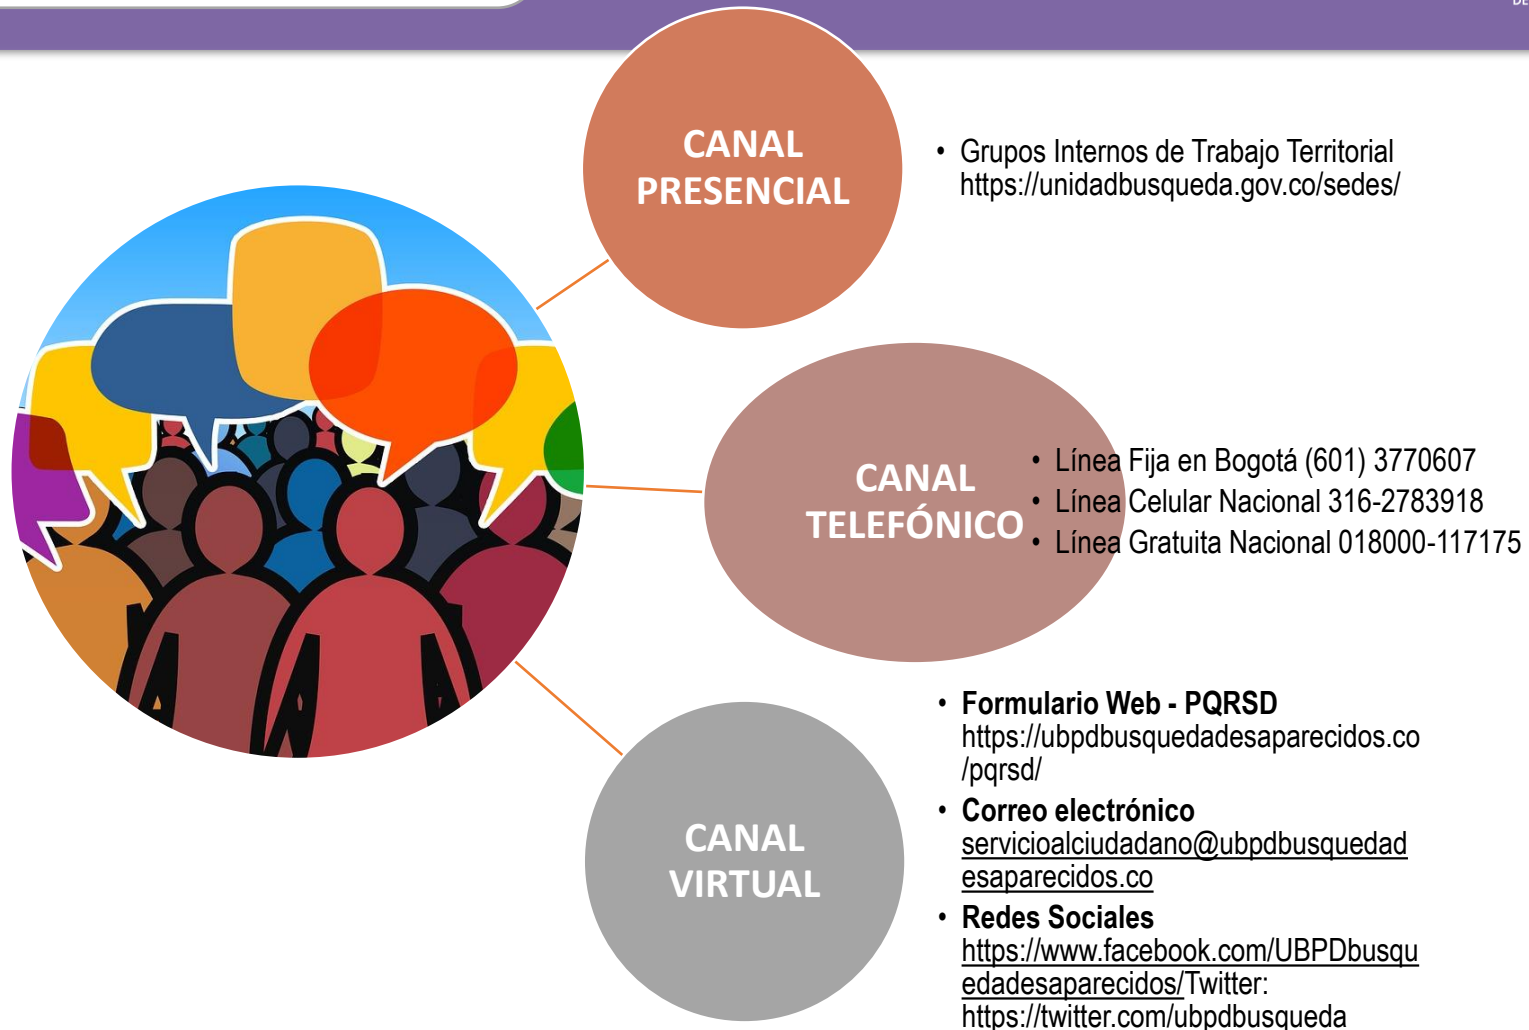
CANAL PRESENCIAL

• Grupos Internos de Trabajo Territorial https://unidadbusqueda.gov.co/sedes/

CANAL TELEFÓNICO

• Línea Fija en Bogotá (601) 3770607
• Línea Celular Nacional 316-2783918
• Línea Gratuita Nacional 018000-117175

CANAL VIRTUAL

• Formulario Web - PQRSD https://ubpdbusquedadesaparecidos.co/pqrsd/
• Correo electrónico servicioalciudadano@ubpdbusquedadesaparecidos.co
• Redes Sociales https://www.facebook.com/UBPDbusquedadesaparecidos/Twitter: https://twitter.com/ubpdbusqueda